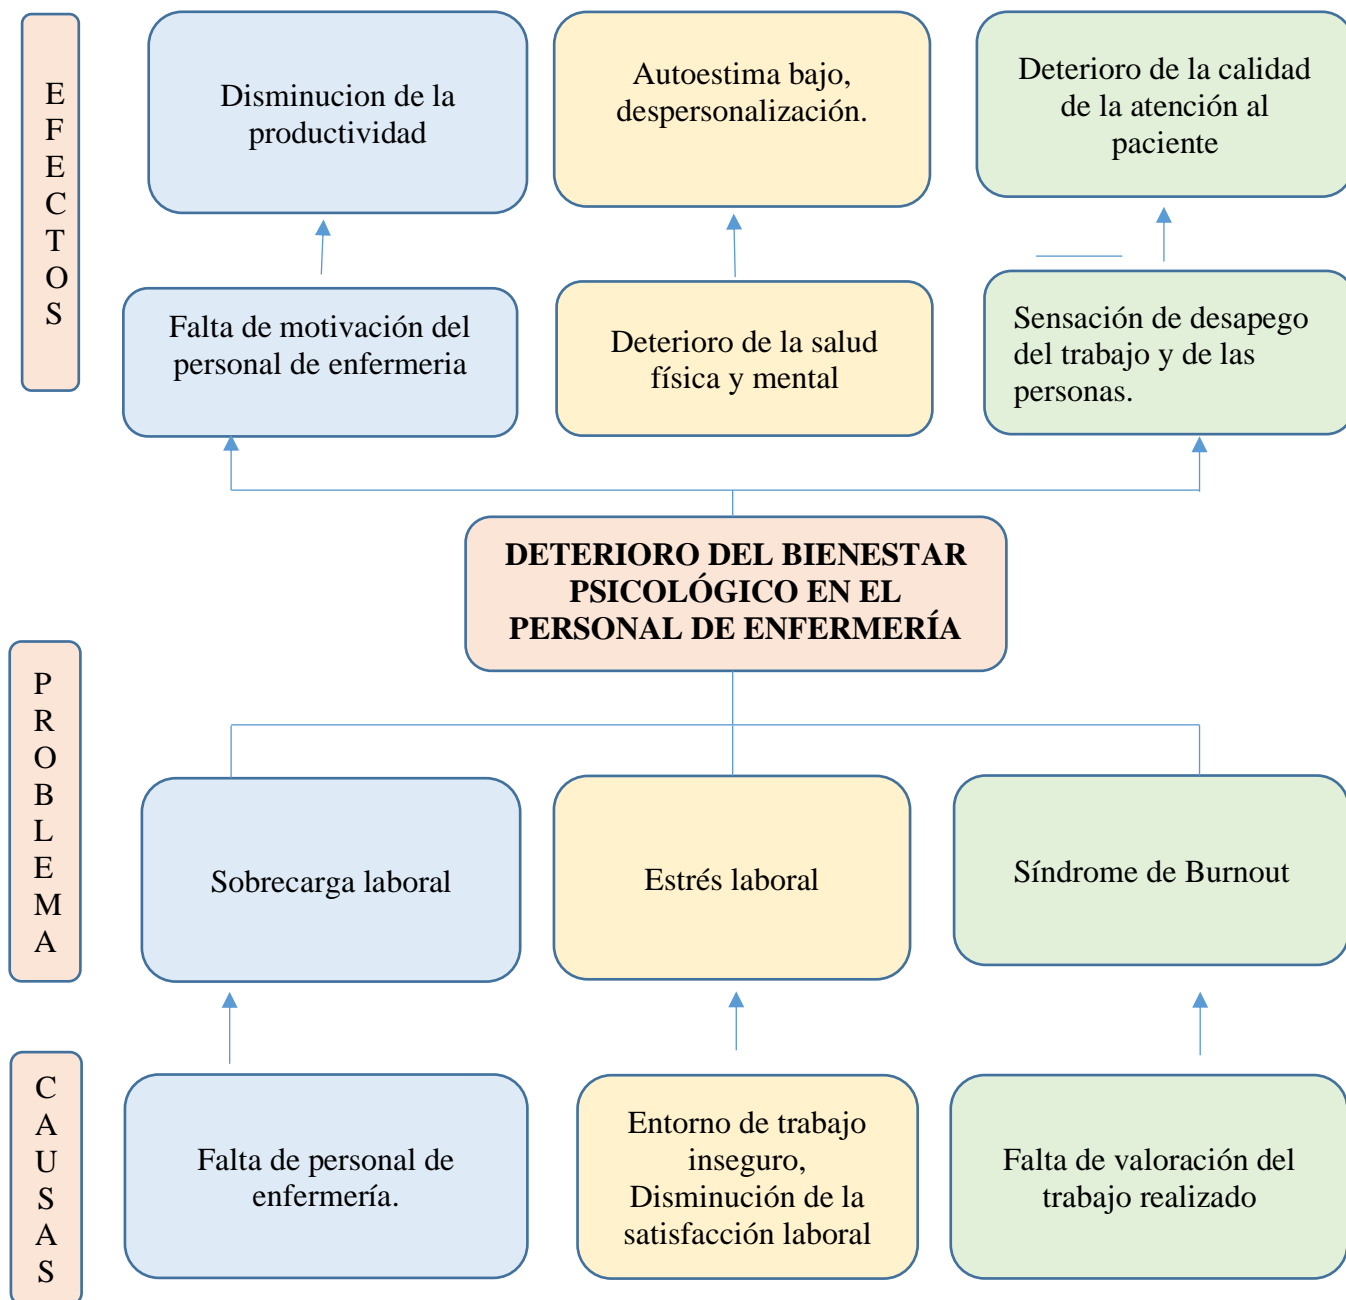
EFECTOS

Disminucion de la productividad

Autoestima bajo, despersonalización.

Deterioro de la calidad de la atención al paciente

Falta de motivación del personal de enfermeria

Deterioro de la salud física y mental

Sensación de desapego del trabajo y de las personas.

DETERIORO DEL BIENESTAR PSICOLÓGICO EN EL PERSONAL DE ENFERMERÍA

PROBLEMA

Sobrecarga laboral

Estrés laboral

Síndrome de Burnout

CAUSAS

Falta de personal de enfermería.

Entorno de trabajo inseguro, Disminución de la satisfacción laboral

Falta de valoración del trabajo realizado